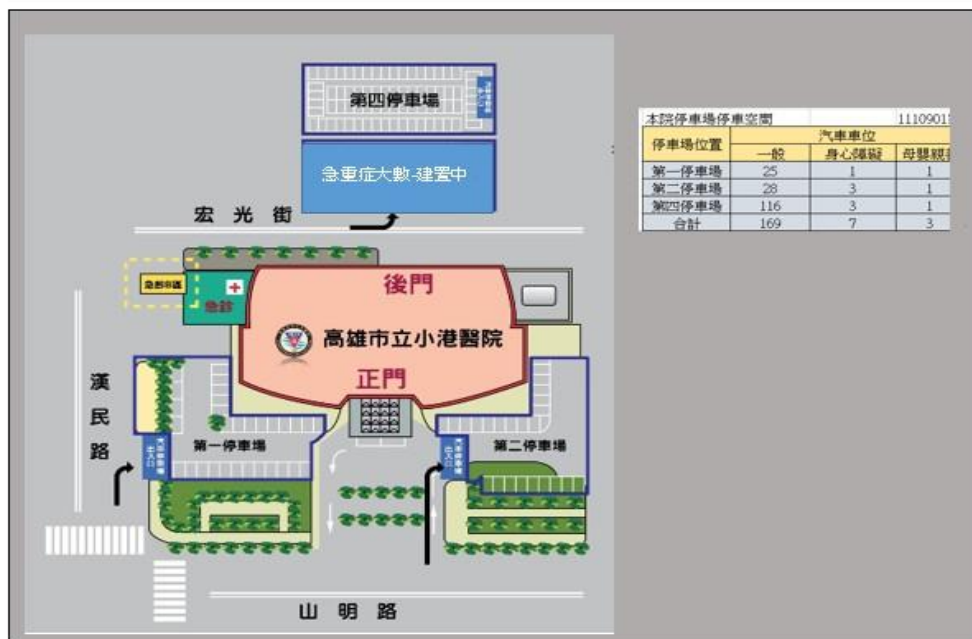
第四停車場

急重症大樓-建置中

宏 光 街

急診

急診

後門

高雄市立小港醫院

正門

漢 民 路

第一停車場

第二停車場

山 明 路

| 本院停車場停車空間 | | | 1110901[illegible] |
|---|---|---|---|
| 停車場位置 | 汽車車位 | | |
| | 一般 | 身心障礙 | 母嬰親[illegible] |
| 第一停車場 | 25 | 1 | 1 |
| 第二停車場 | 28 | 3 | 1 |
| 第四停車場 | 116 | 3 | 1 |
| 合計 | 169 | 7 | 3 |